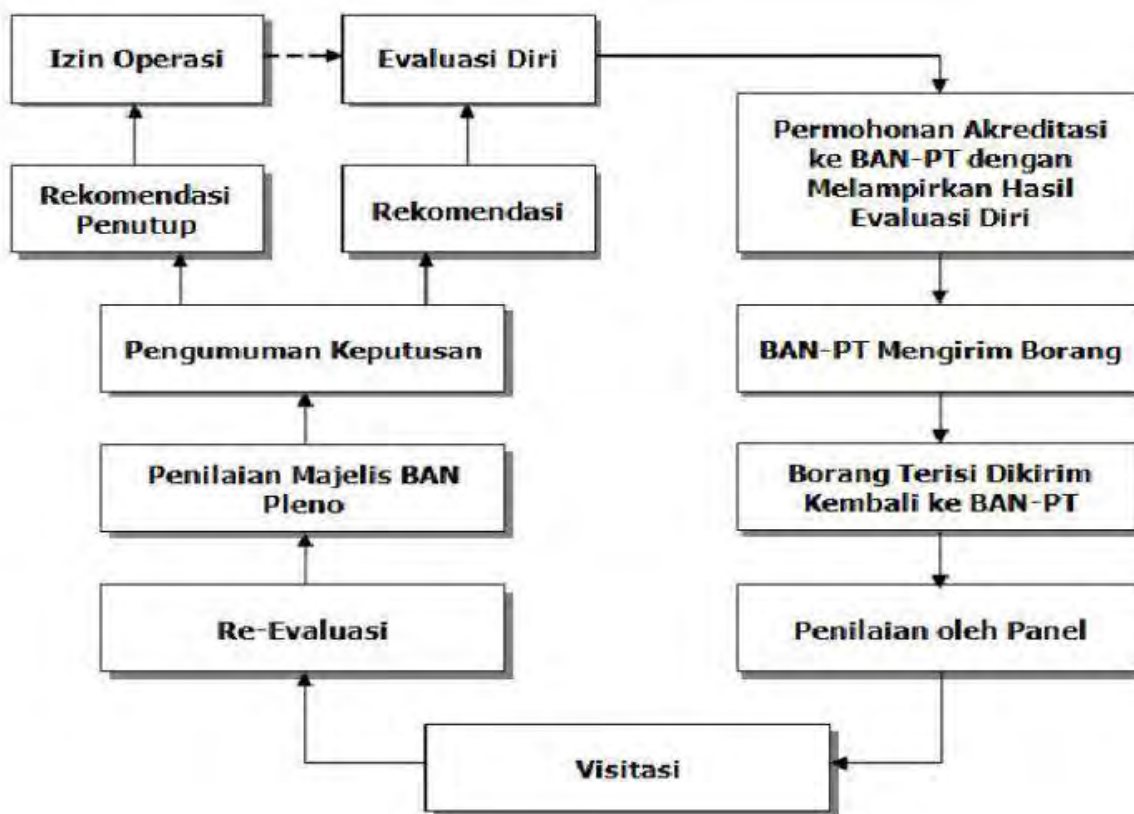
Izin Operasi

Evaluasi Diri

Permohonan Akreditasi ke BAN-PT dengan Melampirkan Hasil Evaluasi Diri

Rekomendasi Penutup

Rekomendasi

Pengumuman Keputusan

BAN-PT Mengirim Borang

Penilaian Majelis BAN Pleno

Borang Terisi Dikirim Kembali ke BAN-PT

Re-Evaluasi

Penilaian oleh Panel

Visitasi